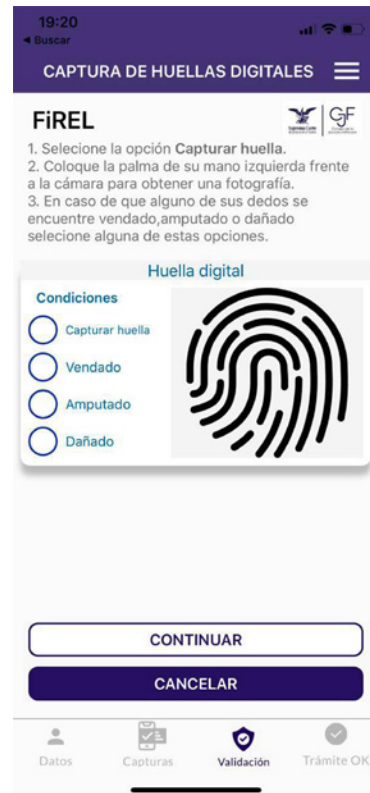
19:20
◂ Buscar

CAPTURA DE HUELLAS DIGITALES

FiREL

1. Selecione la opción **Capturar huella**.
2. Coloque la palma de su mano izquierda frente a la cámara para obtener una fotografía.
3. En caso de que alguno de sus dedos se encuentre vendado,amputado o dañado selecione alguna de estas opciones.

Huella digital

Condiciones
Capturar huella
Vendado
Amputado
Dañado

CONTINUAR
CANCELAR

Datos
Capturas
Validación
Trámite OK